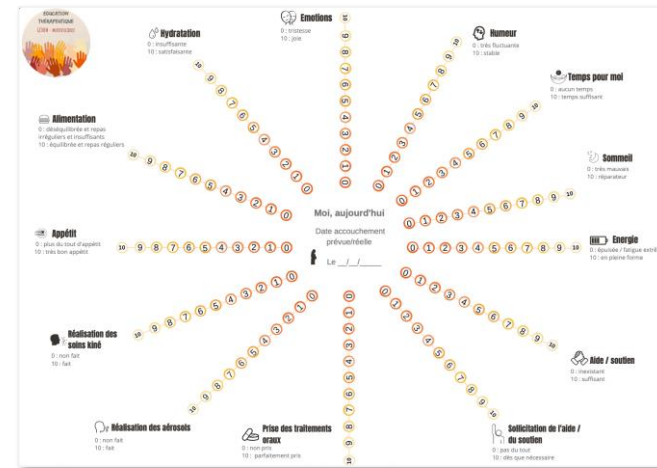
EDUCATION THÉRAPEUTIQUE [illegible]

Hydratation
0 : insuffisante
10 : satisfaisante

Emotions
0 : tristesse
10 : joie

Humeur
0 : très fluctuante
10 : stable

Temps pour moi
0 : aucun temps
10 : temps suffisant

Alimentation
0 : déséquilibrée et repas irréguliers et insuffisants
10 : équilibrée et repas réguliers

Sommeil
0 : très mauvais
10 : réparateur

Appétit
0 : plus du tout d'appétit
10 : très bon appétit

Moi, aujourd'hui

Date accouchement prévue/réelle

Le __/__/____

Energie
0 : épuisée / fatigue extrême
10 : en pleine forme

Réalisation des soins kiné
0 : non fait
10 : fait

Aide / soutien
0 : inexistant
10 : suffisant

Réalisation des aérosols
0 : non fait
10 : fait

Prise des traitements oraux
0 : non pris
10 : parfaitement pris

Sollicitation de l'aide / du soutien
0 : pas du tout
10 : dès que nécessaire

0 1 2 3 4 5 6 7 8 9 10